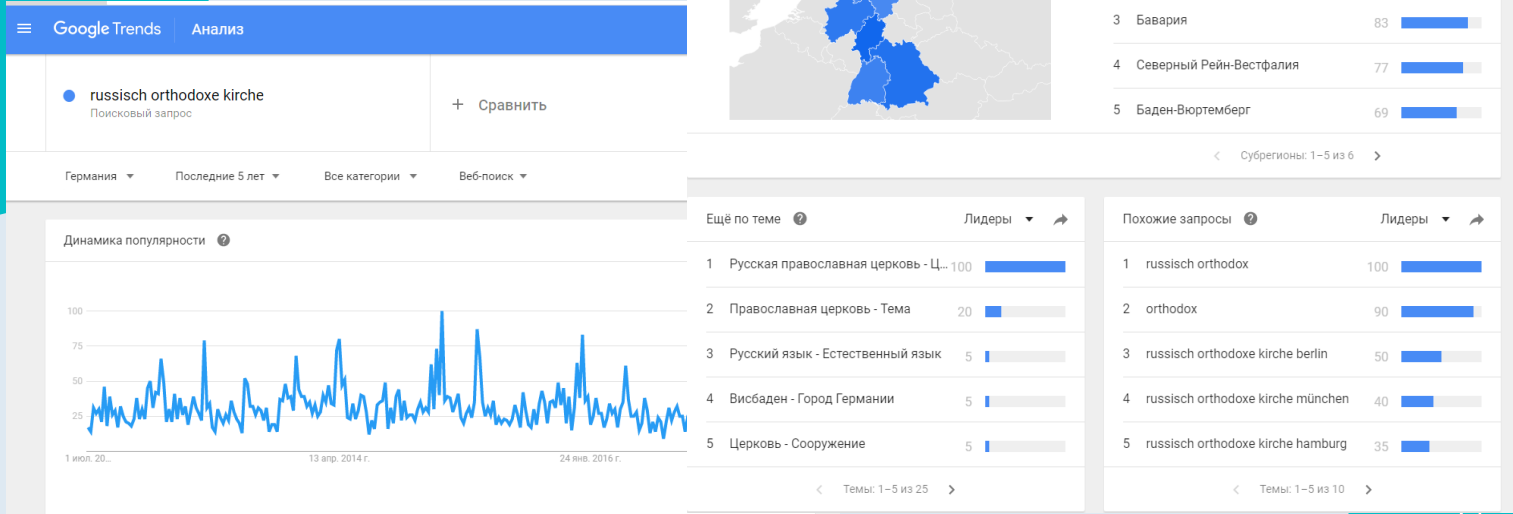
Google Trends Анализ

russisch orthodoxe kirche
Поисковый запрос

+ Сравнить

Германия ▾ Последние 5 лет ▾ Все категории ▾ Веб-поиск ▾

Динамика популярности ?

100
75
50
25

1 июл. 20... 13 апр. 2014 г. 24 янв. 2016 г.

| | | |
|---|---|---|
| 3 | Бавария | 83 |
| 4 | Северный Рейн-Вестфалия | 77 |
| 5 | Баден-Вюртемберг | 69 |

Субрегионы: 1–5 из 6

Ещё по теме ? Лидеры ▾

| | | |
|---|---|---|
| 1 | Русская православная церковь - Ц... | 100 |
| 2 | Православная церковь - Тема | 20 |
| 3 | Русский язык - Естественный язык | 5 |
| 4 | Висбаден - Город Германии | 5 |
| 5 | Церковь - Сооружение | 5 |

Темы: 1–5 из 25

Похожие запросы ? Лидеры ▾

| | | |
|---|---|---|
| 1 | russisch orthodox | 100 |
| 2 | orthodox | 90 |
| 3 | russisch orthodoxe kirche berlin | 50 |
| 4 | russisch orthodoxe kirche münchen | 40 |
| 5 | russisch orthodoxe kirche hamburg | 35 |

Темы: 1–5 из 10